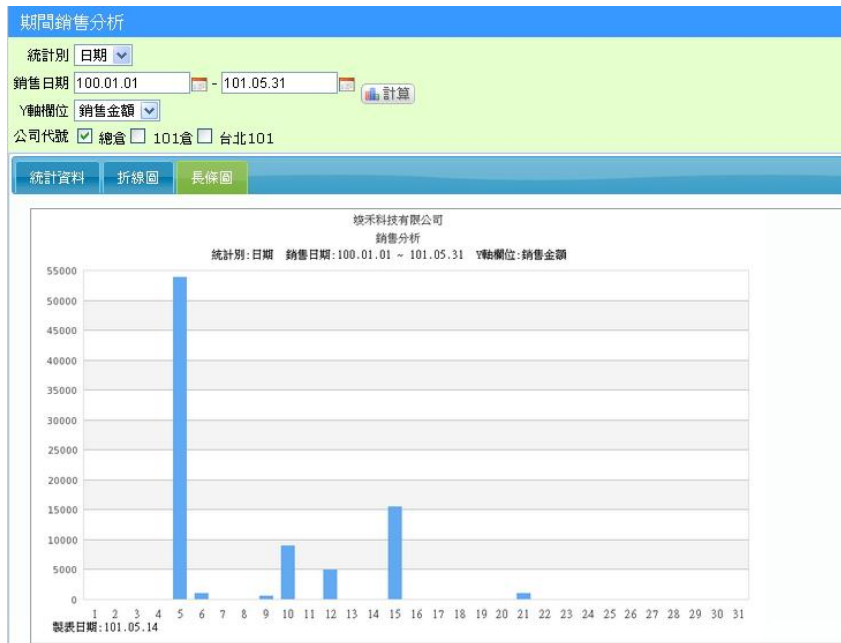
期間銷售分析

統計別 日期

銷售日期 100.01.01 - 101.05.31 計算

Y軸欄位 銷售金額

公司代號 總倉 101倉 台北101

統計資料 折線圖 長條圖

竣禾科技有限公司
銷售分析
統計別:日期 銷售日期:100.01.01 ~ 101.05.31 Y軸欄位:銷售金額

55000
50000
45000
40000
35000
30000
25000
20000
15000
10000
5000
0

1 2 3 4 5 6 7 8 9 10 11 12 13 14 15 16 17 18 19 20 21 22 23 24 25 26 27 28 29 30 31

製表日期:101.05.14